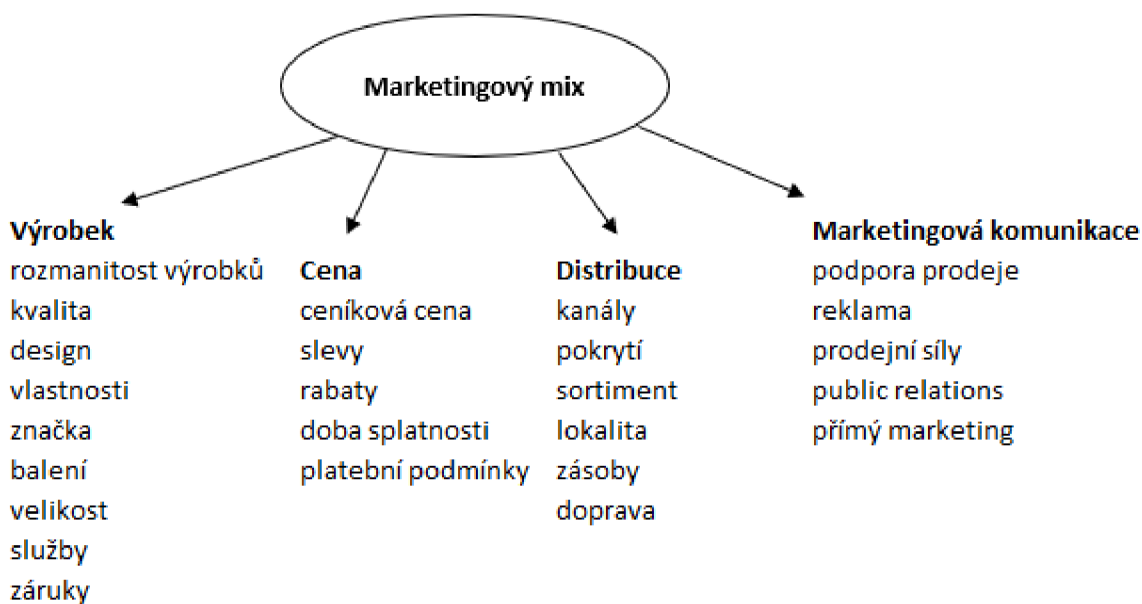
Marketingový mix

Výrobek
rozmanitost výrobků
kvalita
design
vlastnosti
značka
balení
velikost
služby
záruky

Cena
ceníková cena
slevy
rabaty
doba splatnosti
platební podmínky

Distribuce
kanály
pokrytí
sortiment
lokalita
zásoby
doprava

Marketingová komunikace
podpora prodeje
reklama
prodejní síly
public relations
přímý marketing